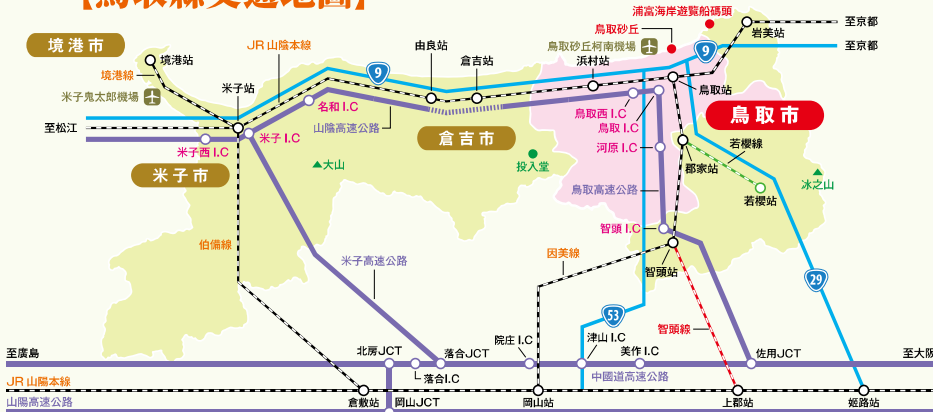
【鳥取縣交通地圖】

境港市
境港站
境港線
米子鬼太郎機場
JR 山陰本線
由良站
倉吉站
浜村站
鳥取砂丘柯南機場
鳥取砂丘
浦富海岸遊覧船碼頭
岩美站
至京都
至京都
9
9
米子站
名和 I.C
山陰高速公路
倉吉市
鳥取站
鳥取市
至松江
米子 I.C
鳥取西 I.C
鳥取 I.C
若櫻線
米子西 I.C
大山
投入堂
河原 I.C
郡家站
冰之山
米子市
鳥取高速公路
若櫻站
伯備線
智頭 I.C
因美線
智頭站
米子高速公路
29
53
智頭線
院庄 I.C
津山 I.C
美作 I.C
至廣島
北房JCT
落合JCT
佐用JCT
至大阪
JR 山陽本線
落合I.C
中國道高速公路
山陽高速公路
倉敷站
岡山JCT
岡山站
上郡站
姫路站